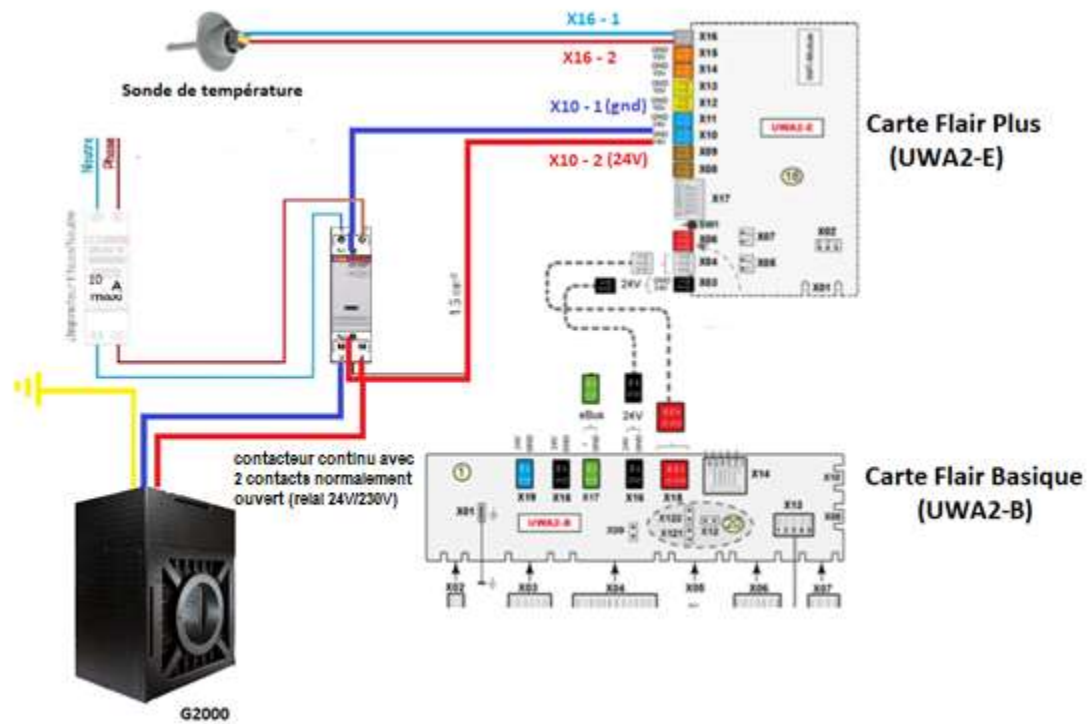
X16 - 1

X16 - 2

Sonde de température

X10 - 1 (gnd)

X10 - 2 (24V)

X16
X15
X14
X13
X12
X11
X10
X09
X08
X17
X06
X04
X03
X07
X05
X02
X01

UWA2-E

Carte Flair Plus
(UWA2-E)

Neutre
Phase

disjoncteur thermique

10
A
maxi

1.5 mm²

24V

eBus
24V

contacteur continu avec 2 contacts normalement ouvert (relai 24V/230V)

X19
X18
X17
X16
X15
X14
X10
X20
X12
X11
X121
X122
X09
X01

UWA2-B

Carte Flair Basique
(UWA2-B)

X02
X03
X04
X05
X06
X07

G2000